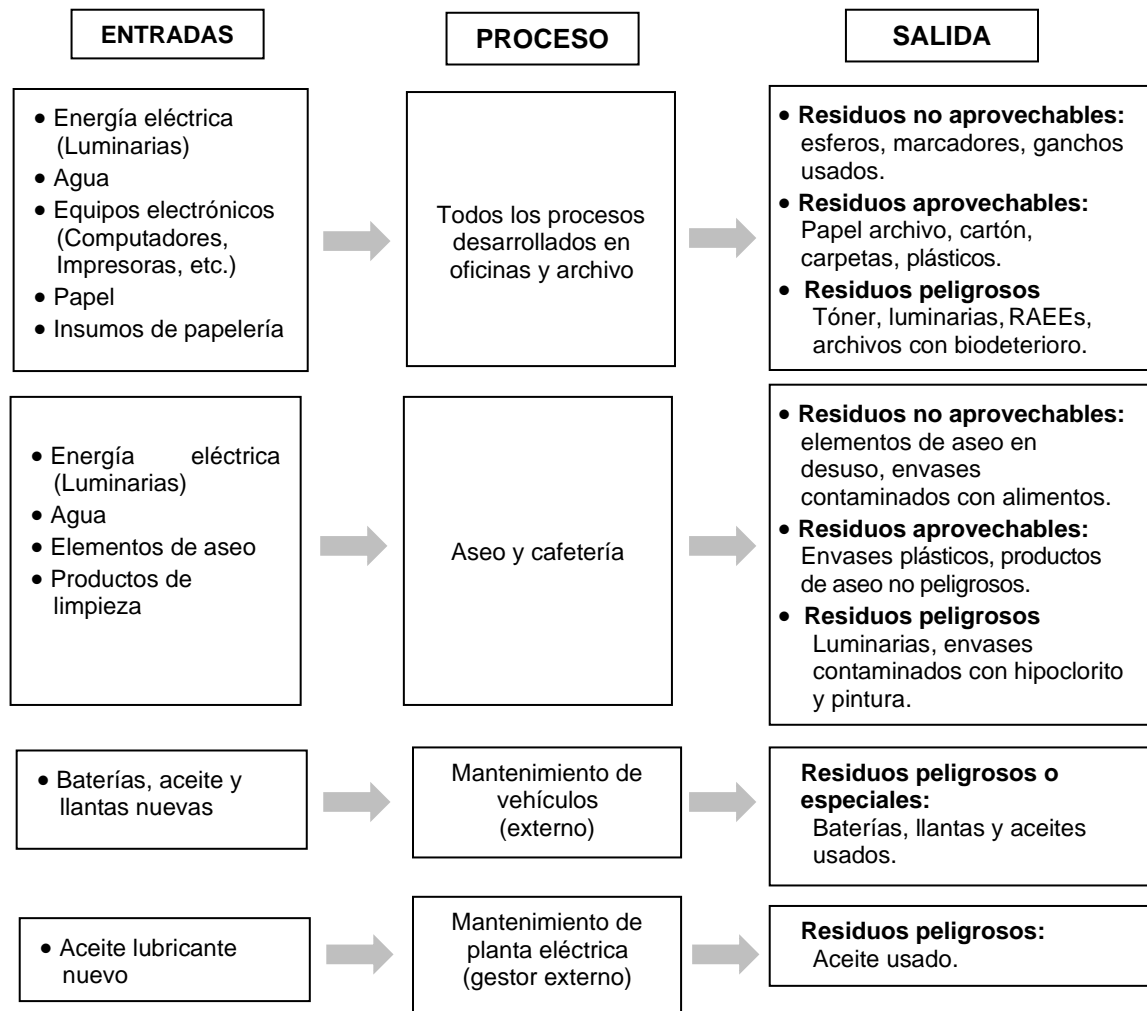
ENTRADAS

PROCESO

SALIDA

- Energía eléctrica (Luminarias)
- Agua
- Equipos electrónicos (Computadores, Impresoras, etc.)
- Papel
- Insumos de papelería

Todos los procesos desarrollados en oficinas y archivo

- **Residuos no aprovechables:** esferos, marcadores, ganchos usados.
- **Residuos aprovechables:** Papel archivo, cartón, carpetas, plásticos.
- **Residuos peligrosos** Tóner, luminarias, RAEEs, archivos con biodeterioro.

- Energía eléctrica (Luminarias)
- Agua
- Elementos de aseo
- Productos de limpieza

Aseo y cafetería

- **Residuos no aprovechables:** elementos de aseo en desuso, envases contaminados con alimentos.
- **Residuos aprovechables:** Envases plásticos, productos de aseo no peligrosos.
- **Residuos peligrosos** Luminarias, envases contaminados con hipoclorito y pintura.

- Baterías, aceite y llantas nuevas

Mantenimiento de vehículos (externo)

**Residuos peligrosos o especiales:** Baterías, llantas y aceites usados.

- Aceite lubricante nuevo

Mantenimiento de planta eléctrica (gestor externo)

**Residuos peligrosos:** Aceite usado.